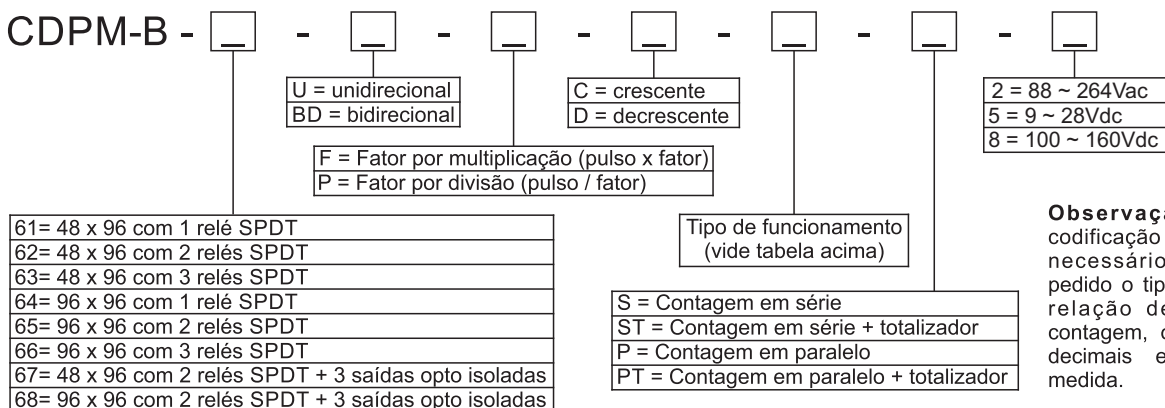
CDPM-B - _ - _ - _ - _ - _ - _ - _

U = unidirecional
BD = bidirecional

C = crescente
D = decrescente

2 = 88 ~ 264Vac
5 = 9 ~ 28Vdc
8 = 100 ~ 160Vdc

F = Fator por multiplicação (pulso x fator)
P = Fator por divisão (pulso / fator)

61= 48 x 96 com 1 relé SPDT
62= 48 x 96 com 2 relés SPDT
63= 48 x 96 com 3 relés SPDT
64= 96 x 96 com 1 relé SPDT
65= 96 x 96 com 2 relés SPDT
66= 96 x 96 com 3 relés SPDT
67= 48 x 96 com 2 relés SPDT + 3 saídas opto isoladas
68= 96 x 96 com 2 relés SPDT + 3 saídas opto isoladas

Tipo de funcionamento (vide tabela acima)

S = Contagem em série
ST = Contagem em série + totalizador
P = Contagem em paralelo
PT = Contagem em paralelo + totalizador

Observaç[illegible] codificação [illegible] necessário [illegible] pedido o tip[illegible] relação d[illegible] contagem, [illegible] decimais e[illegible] medida.